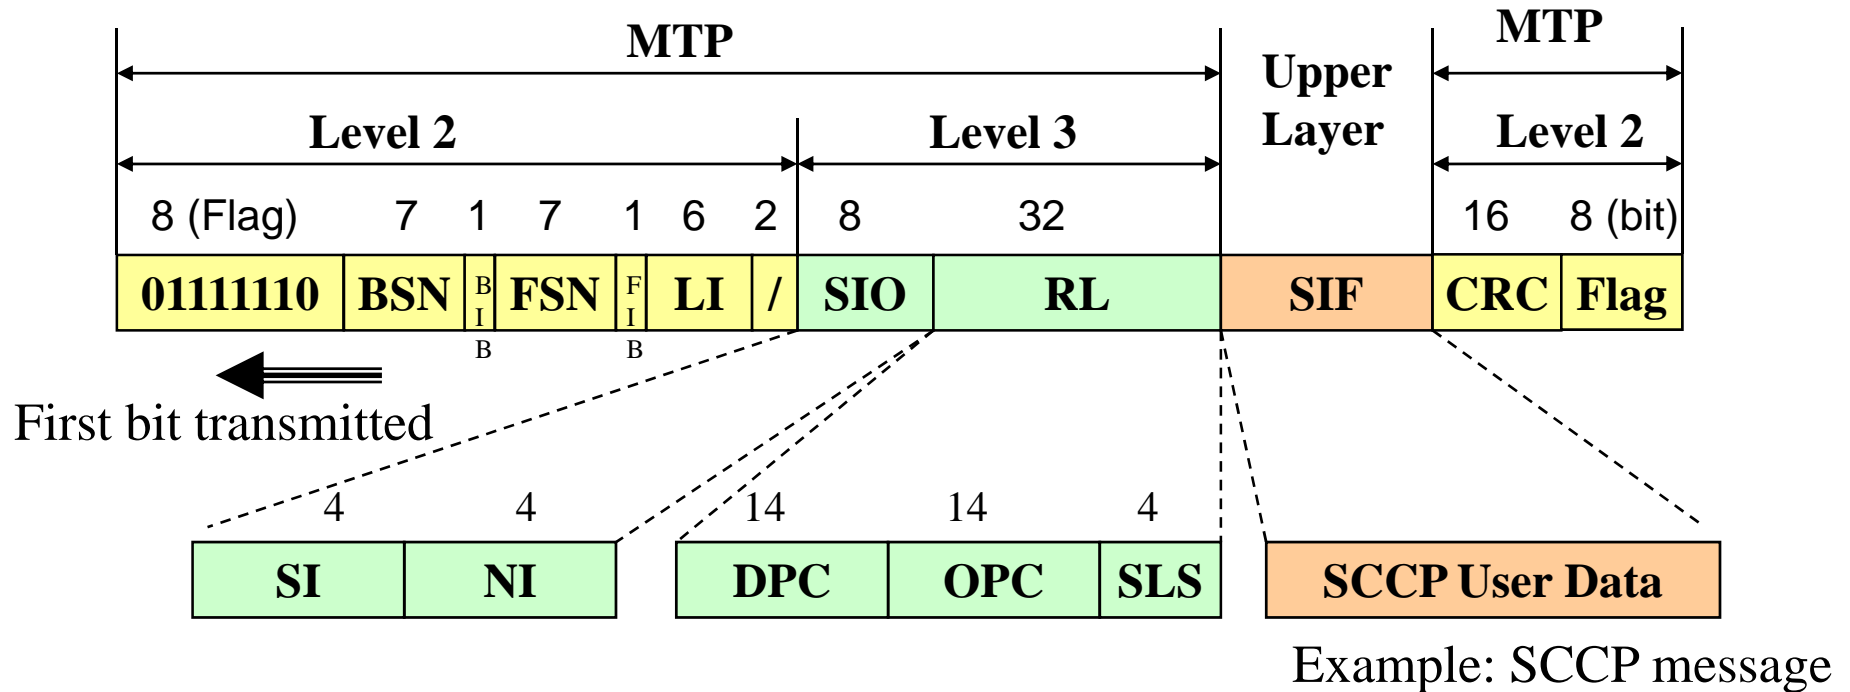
MTP

Upper Layer

MTP

Level 2

Level 3

Level 2

8 (Flag) 7 1 7 1 6 2 8 32 16 8 (bit)

| 01111110 | BSN | BIB | FSN | FIB | LI | / | SIO | RL | SIF | CRC | Flag |
|---|---|---|---|---|---|---|---|---|---|---|---|

First bit transmitted

4 4 14 14 4

| SI | NI |
|---|---|

| DPC | OPC | SLS |
|---|---|---|

| SCCP User Data |
|---|

Example: SCCP message